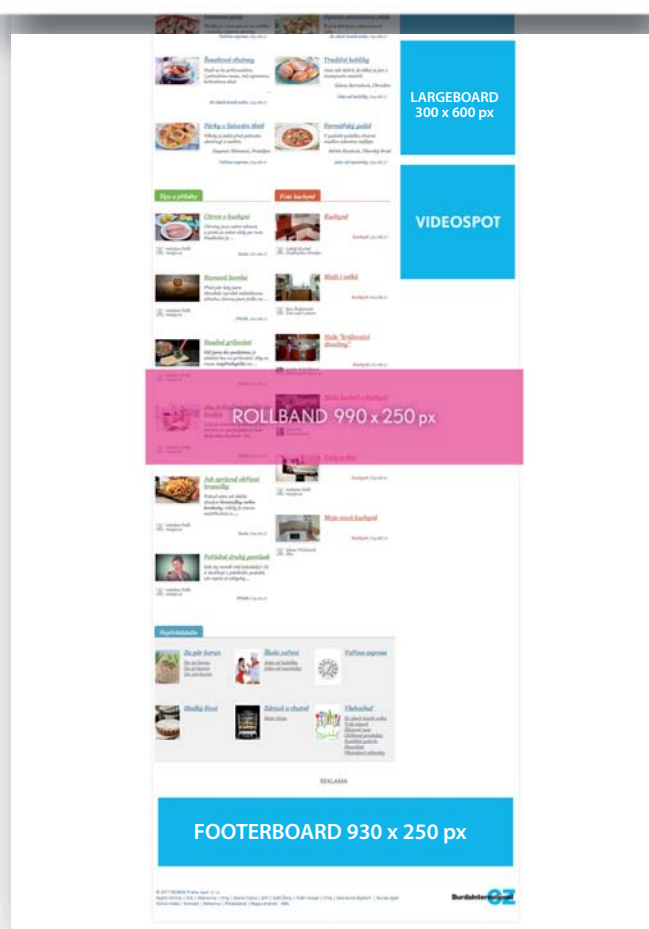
Šunkové chuťovky

Proutěné koláčky

Párky v listovém těstě

Parmazánový guláš

Tipy a překvapení

Fotr kuchyně

Citron v kuchyni

Kuchyně

Kamenné kombo

Malá i velká

Snadné grilování

Naše "krajinářské dlouhé"

Malá kuchyně v podkroví

LARGEBOARD
300 x 600 px

VIDEOSPOT

ROLLBAND 990 x 250 px

Jak správně obrátit hranolky

Malé novostní kuchyně

Pořádně drahý parmazán

Za pár korun

Škola vaření

Vaříme zaprasen

Sladký život

Zdravě a chutně

Všehochuť

REKLAMA

FOOTERBOARD 930 x 250 px

BurdaInternational CZ